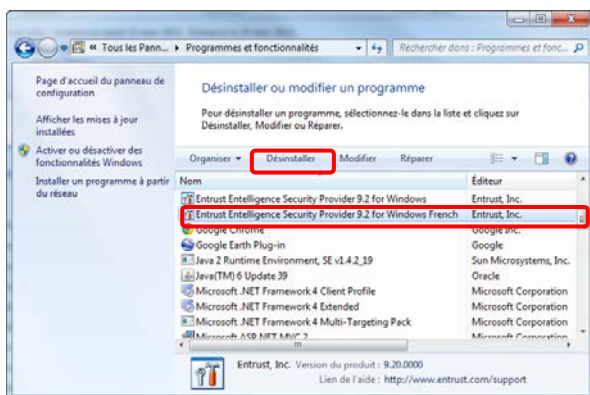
« Tous les Pann... ▸ Programmes et fonctionnalités

Rechercher dans : Programmes et fonc...

Page d'accueil du panneau de configuration

Afficher les mises à jour installées

Activer ou désactiver des fonctionnalités Windows

Installer un programme à partir du réseau

Désinstaller ou modifier un programme

Pour désinstaller un programme, sélectionnez-le dans la liste et cliquez sur Désinstaller, Modifier ou Réparer.

Organiser ▾ Désinstaller Modifier Réparer

| Nom | Éditeur |
|---|---|
| Entrust Entelligence Security Provider 9.2 for Windows | Entrust, Inc. |
| Entrust Entelligence Security Provider 9.2 for Windows French | Entrust, Inc. |
| Google Chrome | Google Inc. |
| Google Earth Plug-in | Google |
| Java 2 Runtime Environment, SE v1.4.2_19 | Sun Microsystems, Inc. |
| Java(TM) 6 Update 39 | Oracle |
| Microsoft .NET Framework 4 Client Profile | Microsoft Corporation |
| Microsoft .NET Framework 4 Extended | Microsoft Corporation |
| Microsoft .NET Framework 4 Multi-Targeting Pack | Microsoft Corporation |
| Microsoft ASP.NET MVC 2 | Microsoft Corporation |

Entrust, Inc. Version du produit : 9.20.0000
Lien de l'aide : http://www.entrust.com/support